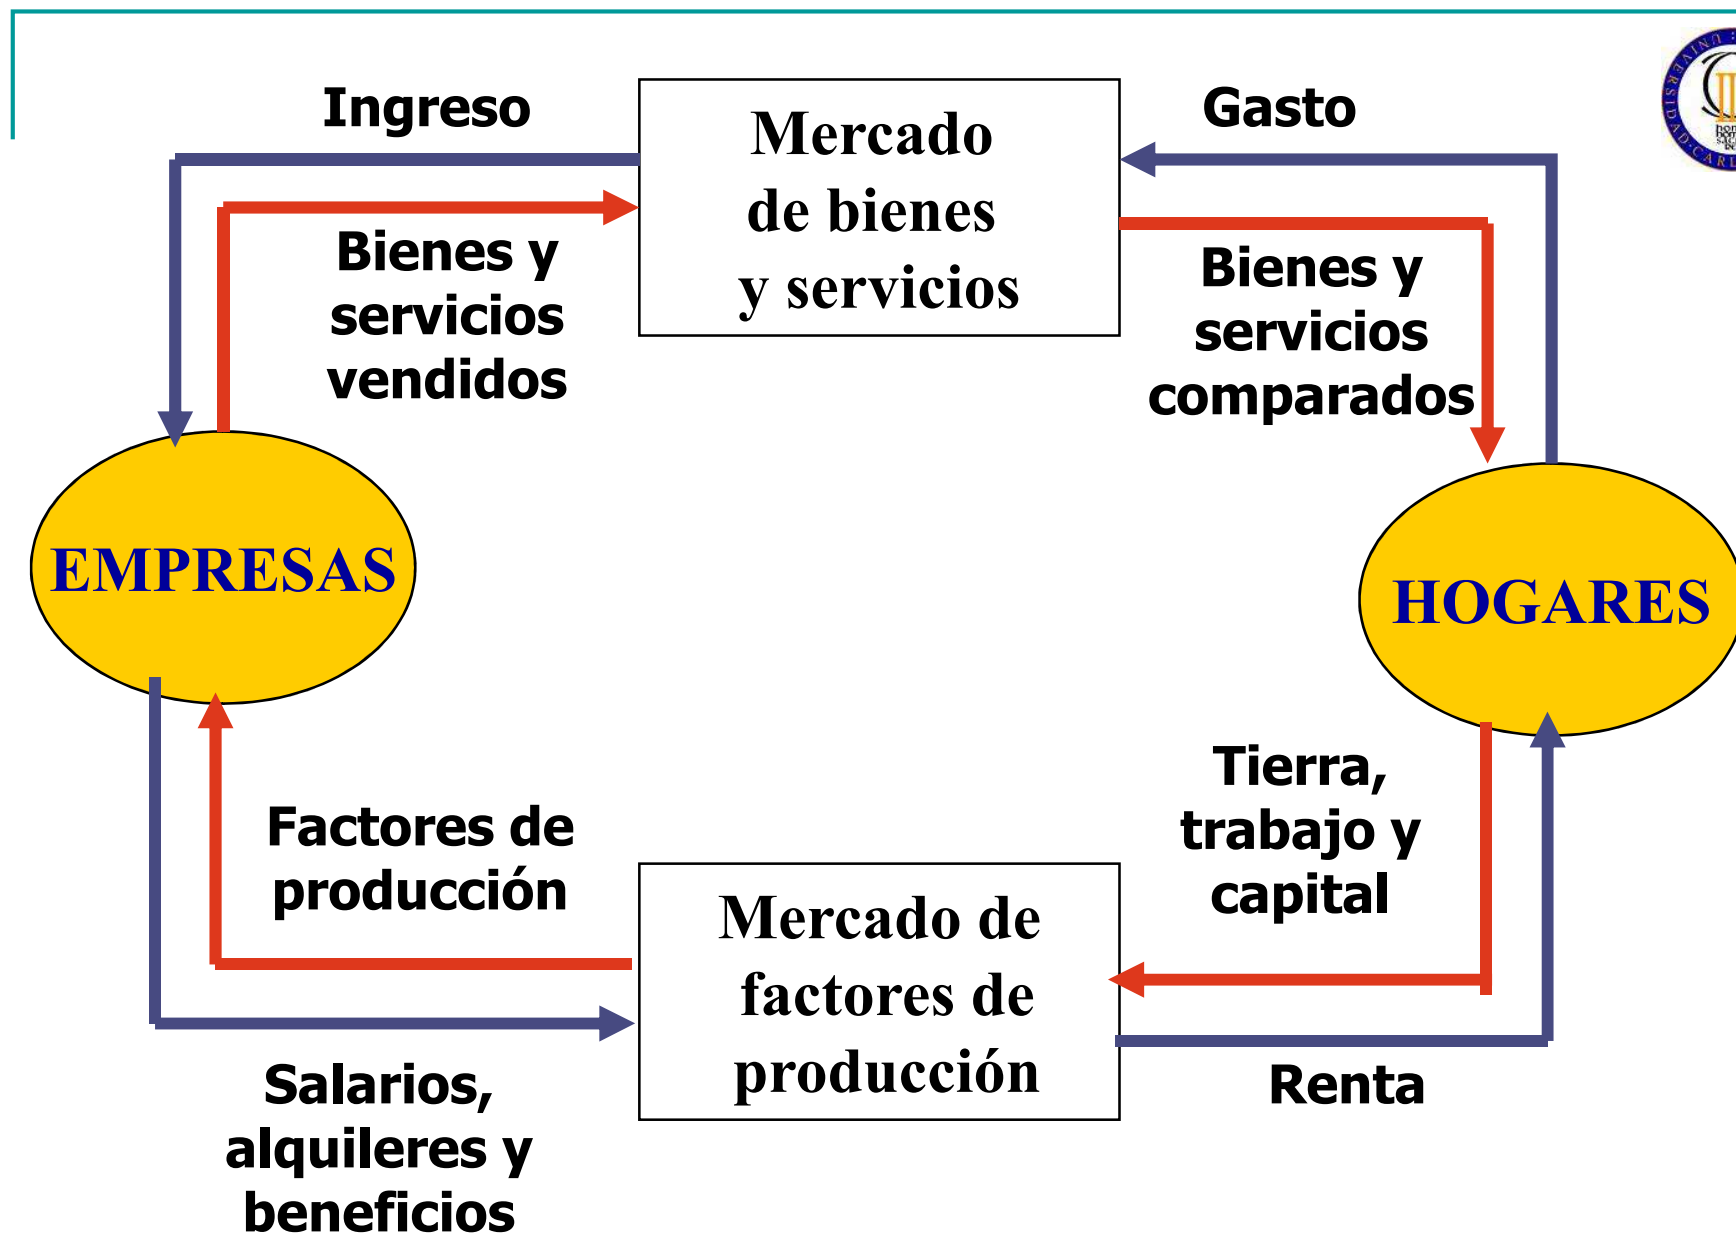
Ingreso

Mercado de bienes y servicios

Gasto

Bienes y servicios vendidos

Bienes y servicios comparados

EMPRESAS

HOGARES

Factores de producción

Tierra, trabajo y capital

Mercado de factores de producción

Salarios, alquileres y beneficios

Renta